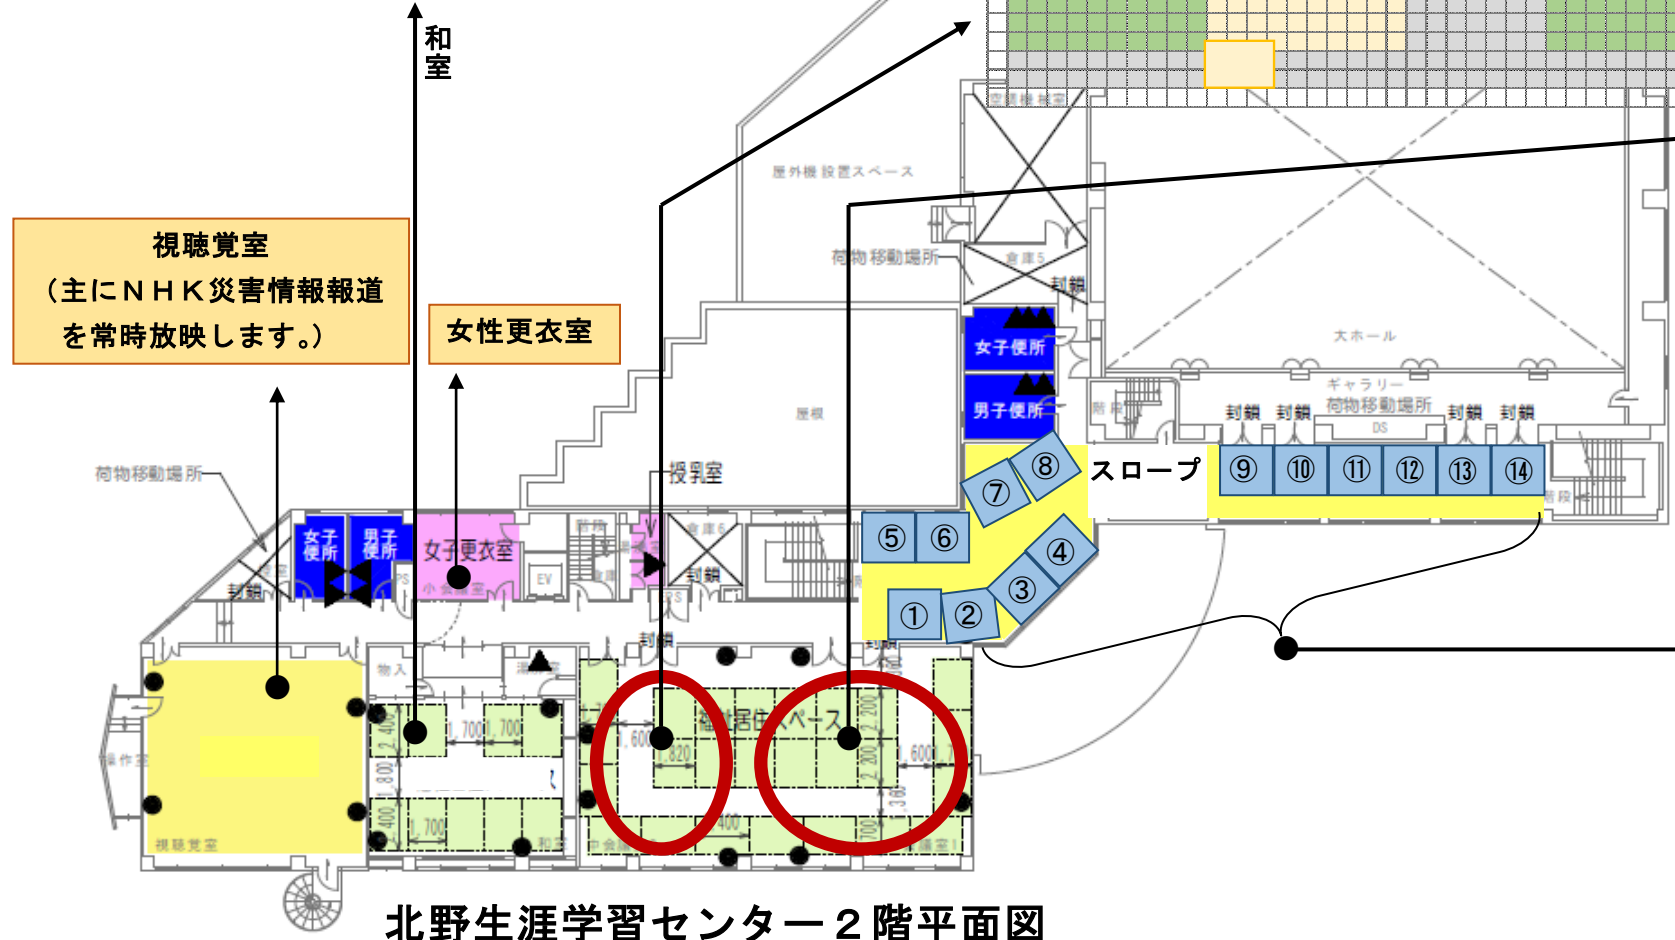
和室

視聴覚室
（主にＮＨＫ災害情報報道を常時放映します。）

女性更衣室

屋外機設置スペース

荷物移動場所

倉庫5

封鎖

女子便所

男子便所

大ホール

ギャラリー

荷物移動場所

DS

封鎖 封鎖 封鎖 封鎖

屋根

授乳室

荷物移動場所

女子便所 男子便所

女子更衣室

封鎖

EV

倉庫6

封鎖

スロープ

⑨ ⑩ ⑪ ⑫ ⑬ ⑭

⑦ ⑧

⑤ ⑥

④

③

① ②

封鎖

物入

福祉居住スペース

1,700 1,700

2,400

1,800

400

1,700

1,600

1,820

2,200

2,200

1,600

700

400

操作室

視聴覚室

和室

北野生涯学習センター２階平面図